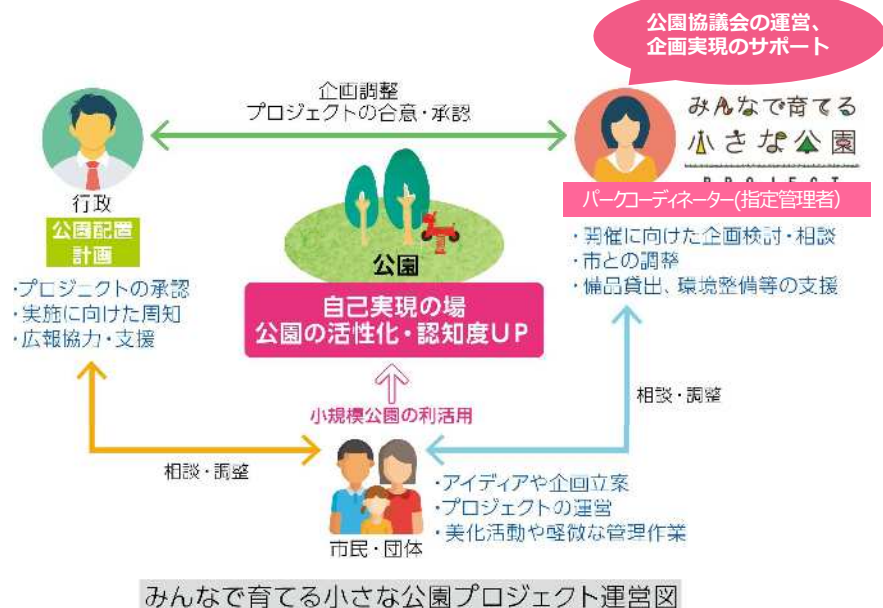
公園協議会の運営、
企画実現のサポート

企画調整
プロジェクトの合意・承認

みんなで育てる
小さな公園
PROJECT

行政

公園配置計画

・プロジェクトの承認
・実施に向けた周知
・広報協力・支援

公園

パークコーディネーター(指定管理者)

・開催に向けた企画検討・相談
・市との調整
・備品貸出、環境整備等の支援

自己実現の場
公園の活性化・認知度UP

小規模公園の利活用

相談・調整

相談・調整

・アイディアや企画立案
・プロジェクトの運営
・美化活動や軽微な管理作業

市民・団体

みんなで育てる小さな公園プロジェクト運営図